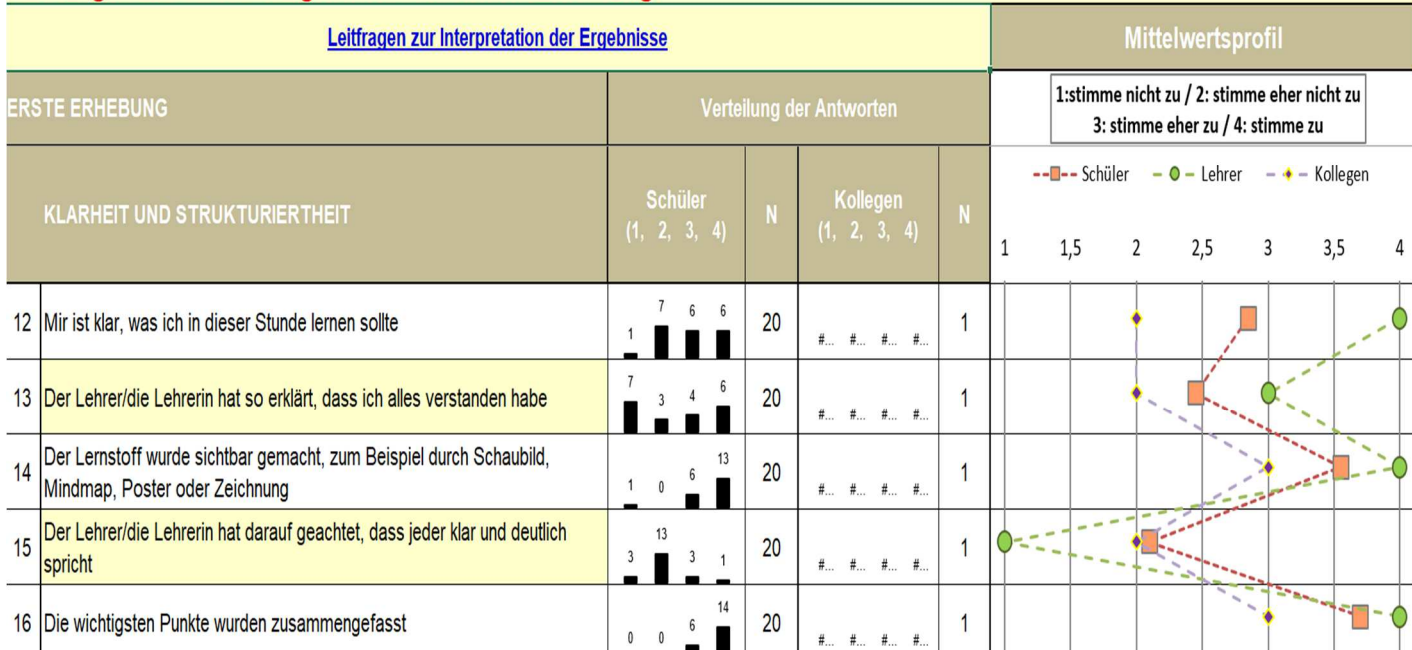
Leitfragen zur Interpretation der Ergebnisse

Mittelwertsprofil

ERSTE ERHEBUNG

Verteilung der Antworten

1:stimme nicht zu / 2: stimme eher nicht zu
3: stimme eher zu / 4: stimme zu

KLARHEIT UND STRUKTURIERTHEIT

| | | Schüler (1, 2, 3, 4) | N | Kollegen (1, 2, 3, 4) | N |
|---|---|---|---|---|---|
| 12 | Mir ist klar, was ich in dieser Stunde lernen sollte | 1 7 6 6 | 20 | #... #... #... #... | 1 |
| 13 | Der Lehrer/die Lehrerin hat so erklärt, dass ich alles verstanden habe | 7 3 4 6 | 20 | #... #... #... #... | 1 |
| 14 | Der Lernstoff wurde sichtbar gemacht, zum Beispiel durch Schaubild, Mindmap, Poster oder Zeichnung | 1 0 6 13 | 20 | #... #... #... #... | 1 |
| 15 | Der Lehrer/die Lehrerin hat darauf geachtet, dass jeder klar und deutlich spricht | 3 13 3 1 | 20 | #... #... #... #... | 1 |
| 16 | Die wichtigsten Punkte wurden zusammengefasst | 0 0 6 14 | 20 | #... #... #... #... | 1 |

Schüler Lehrer Kollegen

1 1,5 2 2,5 3 3,5 4